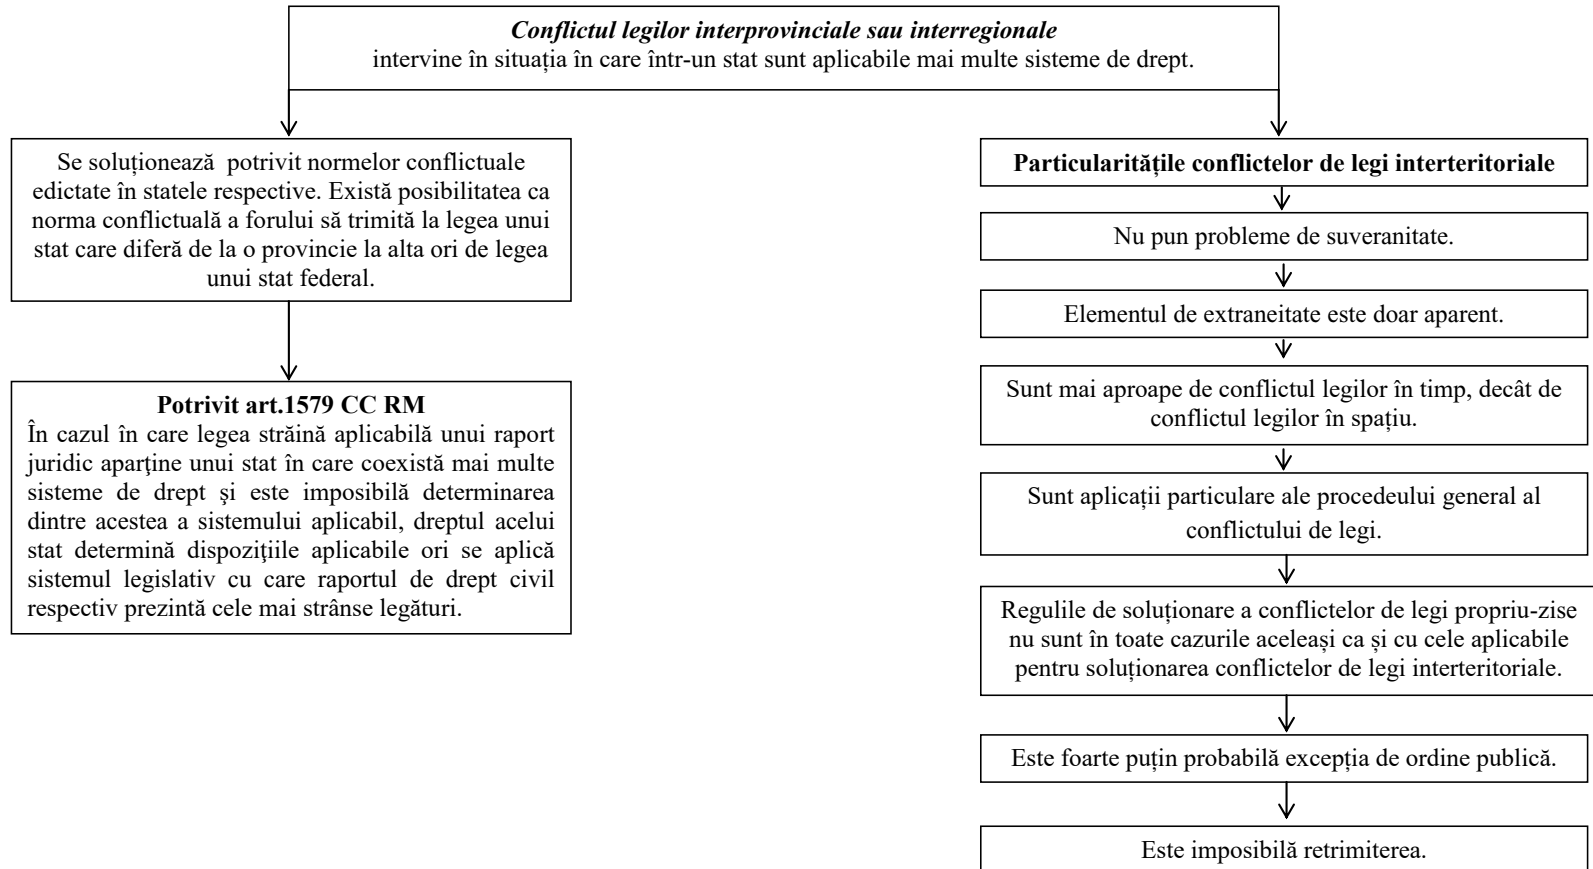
*Conflictul legilor interprovinciale sau interregionale*
intervine în situația în care într-un stat sunt aplicabile mai multe sisteme de drept.

Se soluționează potrivit normelor conflictuale edictate în statele respective. Există posibilitatea ca norma conflictuală a forului să trimită la legea unui stat care diferă de la o provincie la alta ori de legea unui stat federal.

**Potrivit art.1579 CC RM**
În cazul în care legea străină aplicabilă unui raport juridic aparţine unui stat în care coexistă mai multe sisteme de drept şi este imposibilă determinarea dintre acestea a sistemului aplicabil, dreptul acelui stat determină dispoziţiile aplicabile ori se aplică sistemul legislativ cu care raportul de drept civil respectiv prezintă cele mai strânse legături.

**Particularitățile conflictelor de legi interteritoriale**

Nu pun probleme de suveranitate.

Elementul de extraneitate este doar aparent.

Sunt mai aproape de conflictul legilor în timp, decât de conflictul legilor în spațiu.

Sunt aplicații particulare ale procedeului general al conflictului de legi.

Regulile de soluționare a conflictelor de legi propriu-zise nu sunt în toate cazurile aceleași ca și cu cele aplicabile pentru soluționarea conflictelor de legi interteritoriale.

Este foarte puțin probabilă excepția de ordine publică.

Este imposibilă retrimiterea.